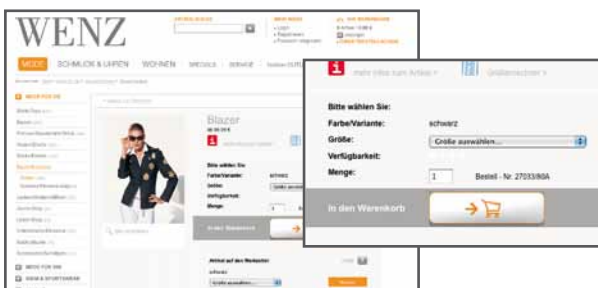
WENZ

MODE SCHMUCK & UHREN WOHNEN

Blazer

mehr Infos zum Artikel » Größentabelle »

Bitte wählen Sie:

Farbe/Variante: schwarz

Größe: Größe auswählen...

Verfügbarkeit:

Menge: 1 Bestell - Nr. 27033/80A

In den Warenkorb